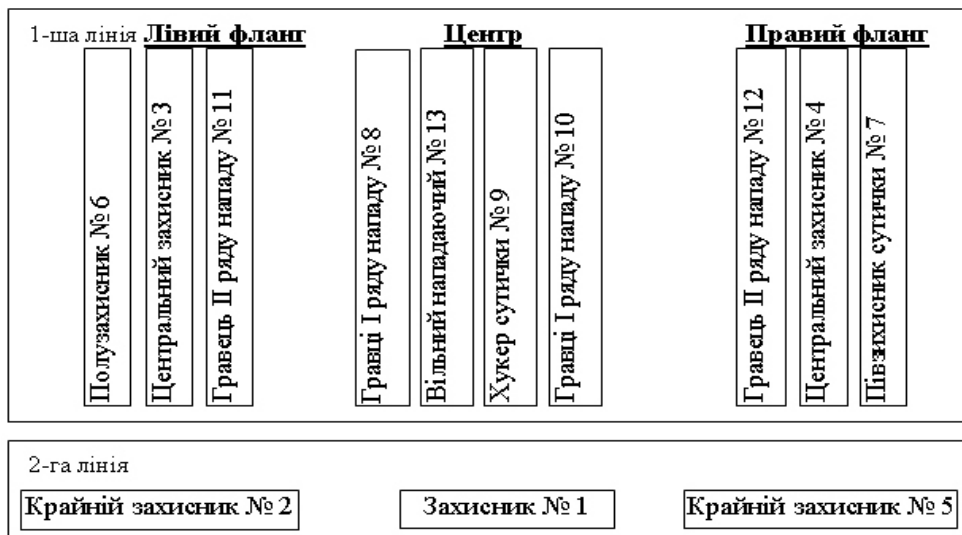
1-ша лінія **Лівий фланг**

**Центр**

**Правий фланг**

Полузахисник № 6

Центральний захисник № 3

Гравець II ряду нападу № 11

Гравці I ряду нападу № 8

Вільний нагадаючий № 13

Хукер сутички № 9

Гравці I ряду нападу № 10

Гравець II ряду нападу № 12

Центральний захисник № 4

Півзхисник сутички № 7

2-га лінія

Крайній захисник № 2

Захисник № 1

Крайній захисник № 5